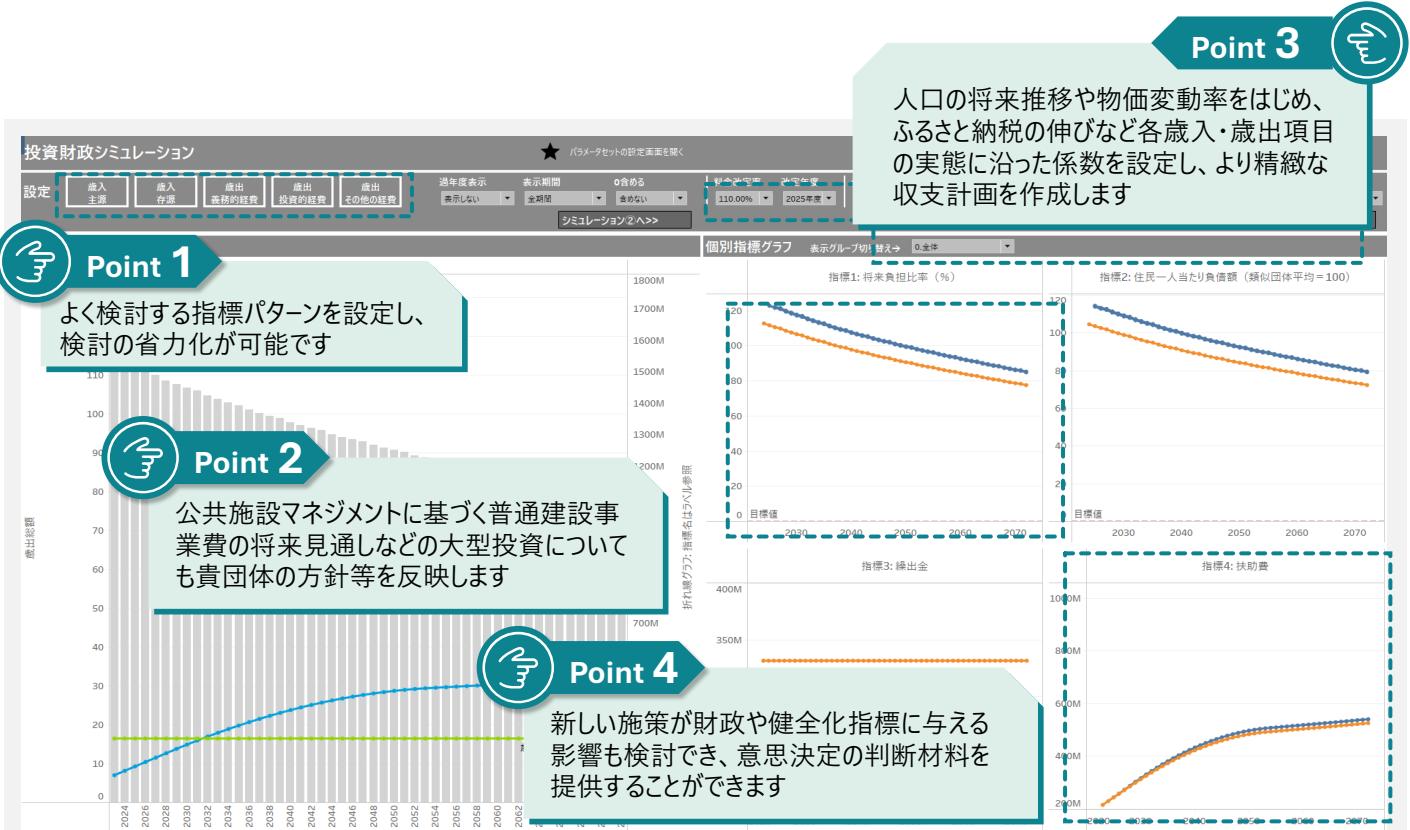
Point 3

人口の将来推移や物価変動率をはじめ、ふるさと納税の伸びなど各歳入・歳出項目の実態に沿った係数を設定し、より精緻な収支計画を作成します

投資財政シミュレーション

パラメータセットの設定画面を開く

設定

歳入
主源

歳入
存源

歳出
義務的経費

歳出
投資的経費

歳出
その他の経費

過年度表示
表示しない

表示期間
全期間

0含める
含めない

シミュレーション②へ>>

110.00%

2025年度

個別指標グラフ　表示グループ切り替え→　0.全体

Point 1

よく検討する指標パターンを設定し、検討の省力化が可能です

指標1: 将来負担比率（%）

指標2: 住民一人当たり負債額（類似団体平均＝100）

Point 2

公共施設マネジメントに基づく普通建設事業費の将来見通しなどの大型投資についても貴団体の方針等を反映します

指標3: 繰出金

指標4: 扶助費

Point 4

新しい施策が財政や健全化指標に与える影響も検討でき、意思決定の判断材料を提供することができます

1800M
1700M
1600M
1500M
1400M
1300M
1200M
700M

110
100
90
80
70
60
50
40
30
20
10
0

歳出総額

折れ線グラフ: 指標名はラベル参照

120
100
80
60
40
20
0
目標値

2030
2040
2050
2060
2070

400M
350M

1000M
800M
600M
400M
200M

2024
2026
2028
2030
2032
2034
2036
2038
2040
2042
2044
2046
2048
2050
2052
2054
2056
2058
2060
2062